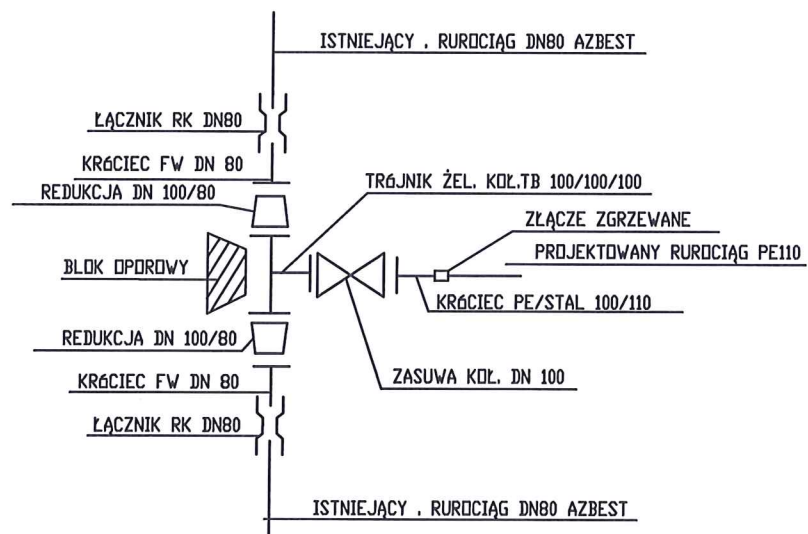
ISTNIEJĄCY . RUROCIĄG DN80 AZBEST

ŁĄCZNIK RK DN80

KRÓCIEC FW DN 80

REDUKCJA DN 100/80

TRÓJNIK ŻEL. KOŁ.TB 100/100/100

ZŁĄCZE ZGRZEWANE

BLOK OPOROWY

PROJEKTOWANY RUROCIĄG PE110

KRÓCIEC PE/STAL 100/110

REDUKCJA DN 100/80

ZASUWA KOŁ. DN 100

KRÓCIEC FW DN 80

ŁĄCZNIK RK DN80

ISTNIEJĄCY . RUROCIĄG DN80 AZBEST